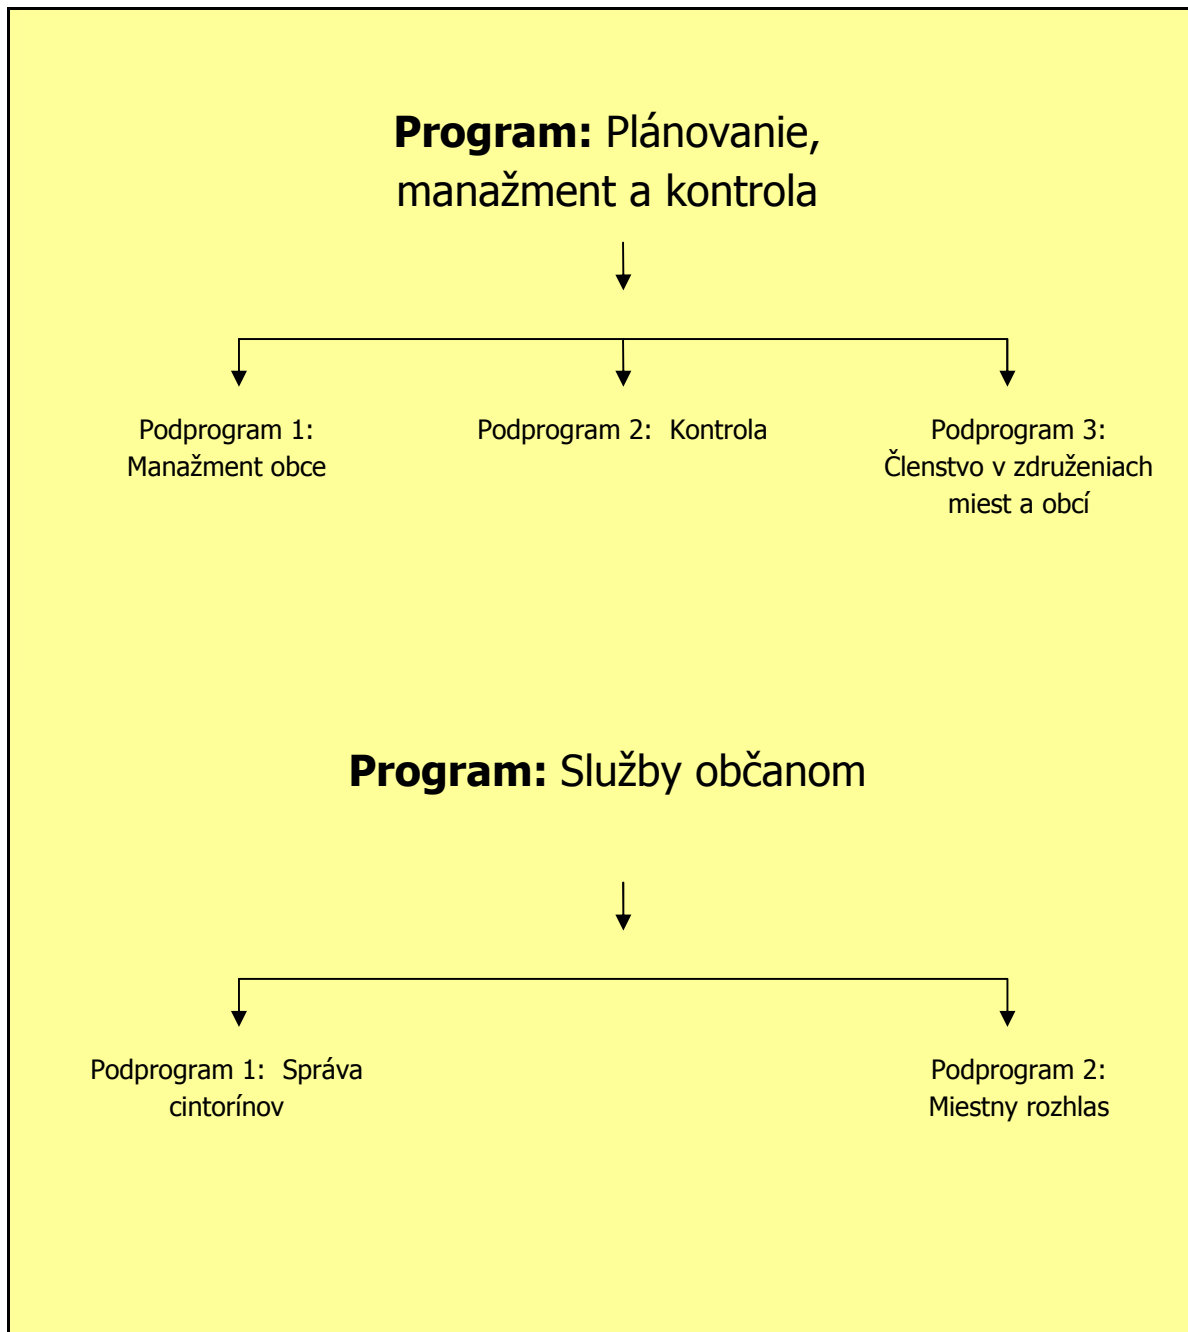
**Program:** Plánovanie, manažment a kontrola

Podprogram 1: Manažment obce

Podprogram 2: Kontrola

Podprogram 3: Členstvo v združeniach miest a obcí

**Program:** Služby občanom

Podprogram 1: Správa cintorínov

Podprogram 2: Miestny rozhlas